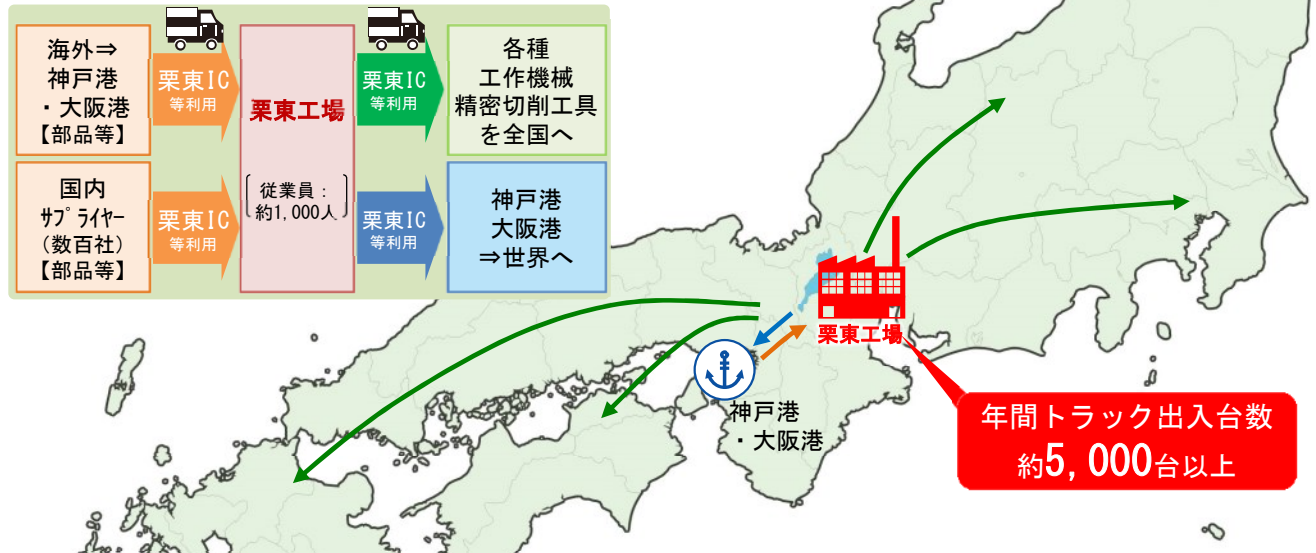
海外⇒
神戸港
・大阪港
【部品等】

栗東IC
等利用

栗東工場

従業員：
約1,000人

栗東IC
等利用

各種
工作機械
精密切削工具
を全国へ

国内
ｻﾌﾟﾗｲﾔｰ
（数百社）
【部品等】

栗東IC
等利用

栗東IC
等利用

神戸港
大阪港
⇒世界へ

栗東工場

神戸港
・大阪港

年間トラック出入台数
約5,000台以上